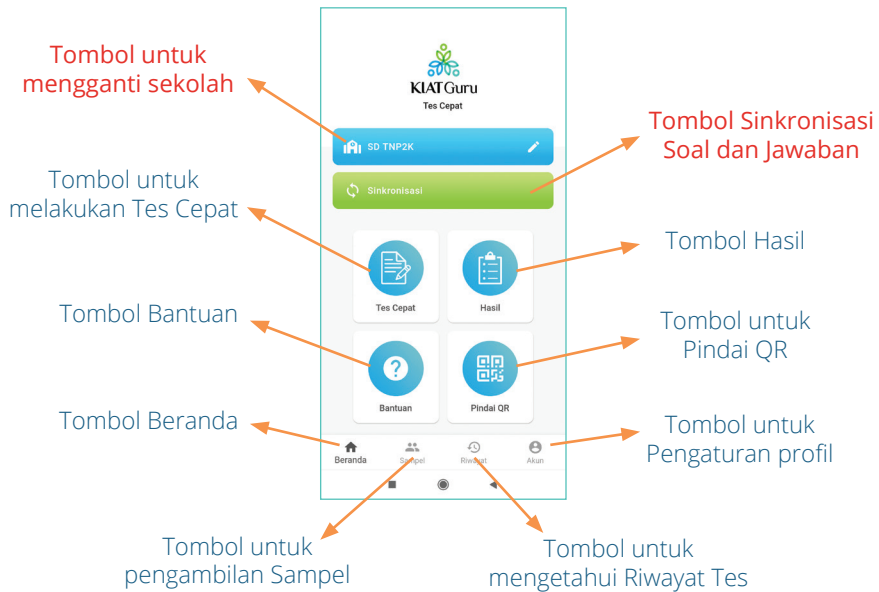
Tombol untuk mengganti sekolah

KIATGuru
Tes Cepat

SD TNP2K

Tombol Sinkronisasi Soal dan Jawaban

Sinkronisasi

Tombol untuk melakukan Tes Cepat

Tes Cepat

Hasil

Tombol Hasil

Tombol Bantuan

Bantuan

Pindai QR

Tombol untuk Pindai QR

Tombol Beranda

Beranda
Sampel
Riwayat
Akun

Tombol untuk Pengaturan profil

Tombol untuk pengambilan Sampel

Tombol untuk mengetahui Riwayat Tes